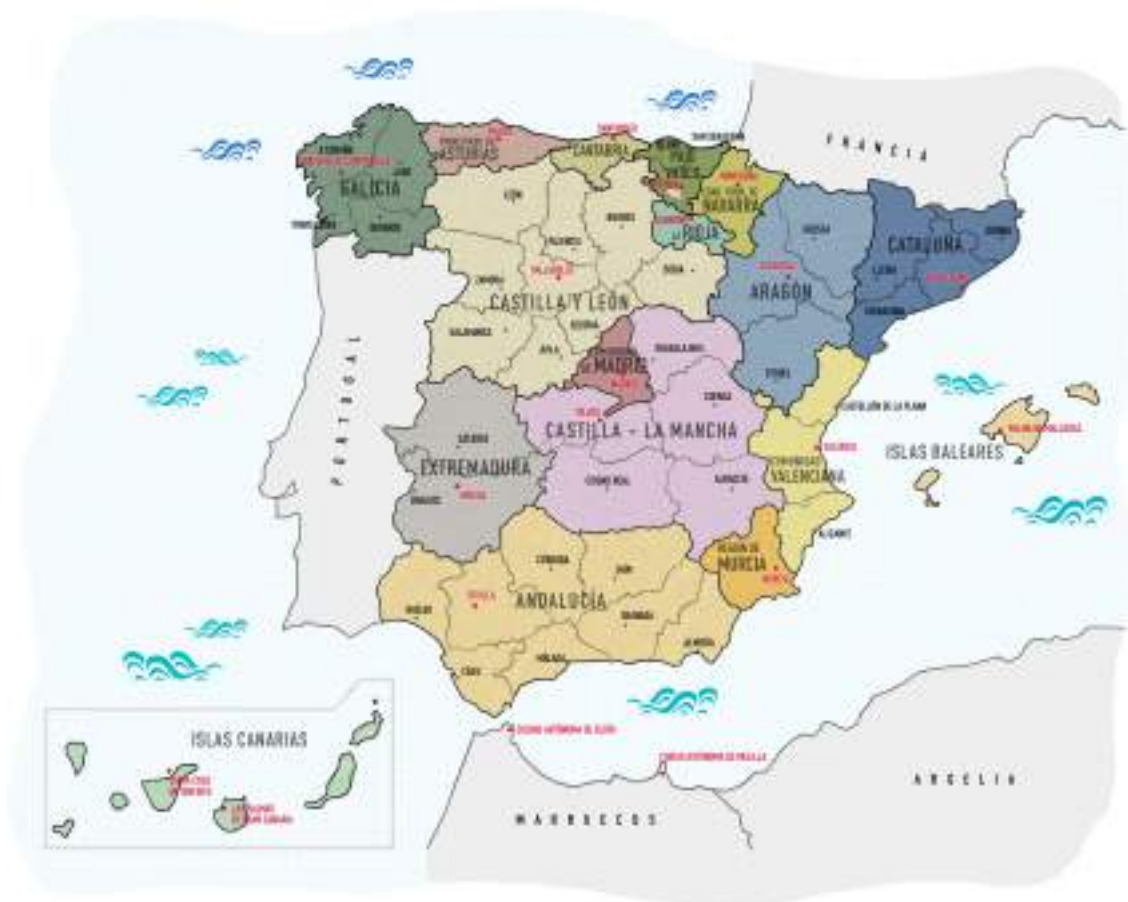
FRANCIA

GALICIA

CANTABRIA

PAÍS VASCO

NAVARRA

RIOJA

CATALUÑA

ARAGÓN

CASTILLA Y LEÓN

MADRID

CASTILLA - LA MANCHA

EXTREMADURA

COMUNIDAD VALENCIANA

ISLAS BALEARES

REGIÓN DE MURCIA

ANDALUCÍA

PORTUGAL

ISLAS CANARIAS

MARRUECOS

ARGELIA

CASTELLÓN DE LA PLANA

ALICANTE

LEÓN

BURGOS

SORIA

PALENCIA

VALLADOLID

ZAMORA

SALAMANCA

ÁVILA

SEGOVIA

GUADALAJARA

CUENCA

TOLEDO

CIUDAD REAL

ALBACETE

CÁCERES

BADAJOZ

MÉRIDA

CÓRDOBA

JAÉN

SEVILLA

HUELVA

CÁDIZ

MÁLAGA

GRANADA

ALMERÍA

HUESCA

TERUEL

LLEIDA

GIRONA

TARRAGONA

BARCELONA

ZARAGOZA

VALENCIA

MURCIA

LUGO

OURENSE

PONTEVEDRA

A CORUÑA

SANTIAGO DE COMPOSTELA

PRINCIPADO DE ASTURIAS

SANTANDER

PAMPLONA

LOGROÑO

PALMA DE MALLORCA

CIUDAD AUTÓNOMA DE CEUTA

CIUDAD AUTÓNOMA DE MELILLA

SANTA CRUZ DE TENERIFE

LAS PALMAS DE GRAN CANARIA